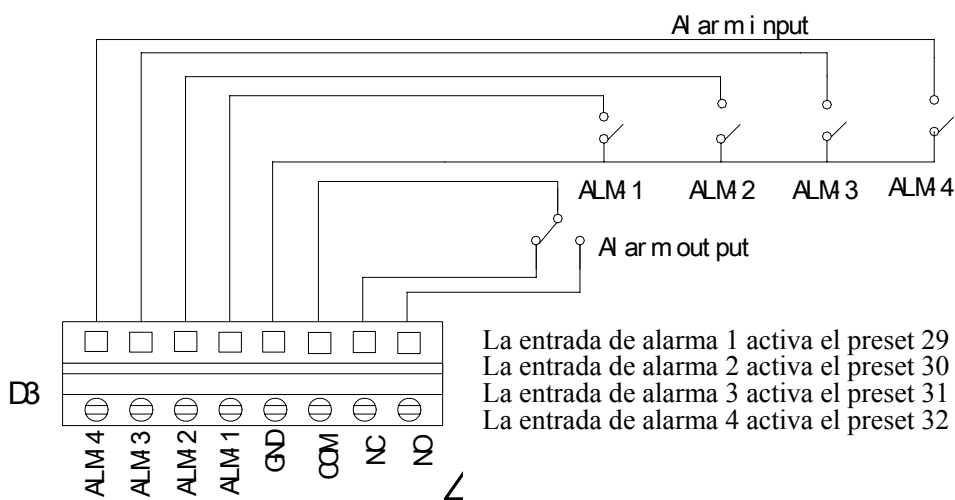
Alarm input

ALM1 ALM2 ALM3 ALM4

Alarm output

D3

ALM4 ALM3 ALM2 ALM1 GND COM NC NO

La entrada de alarma 1 activa el preset 29
La entrada de alarma 2 activa el preset 30
La entrada de alarma 3 activa el preset 31
La entrada de alarma 4 activa el preset 32